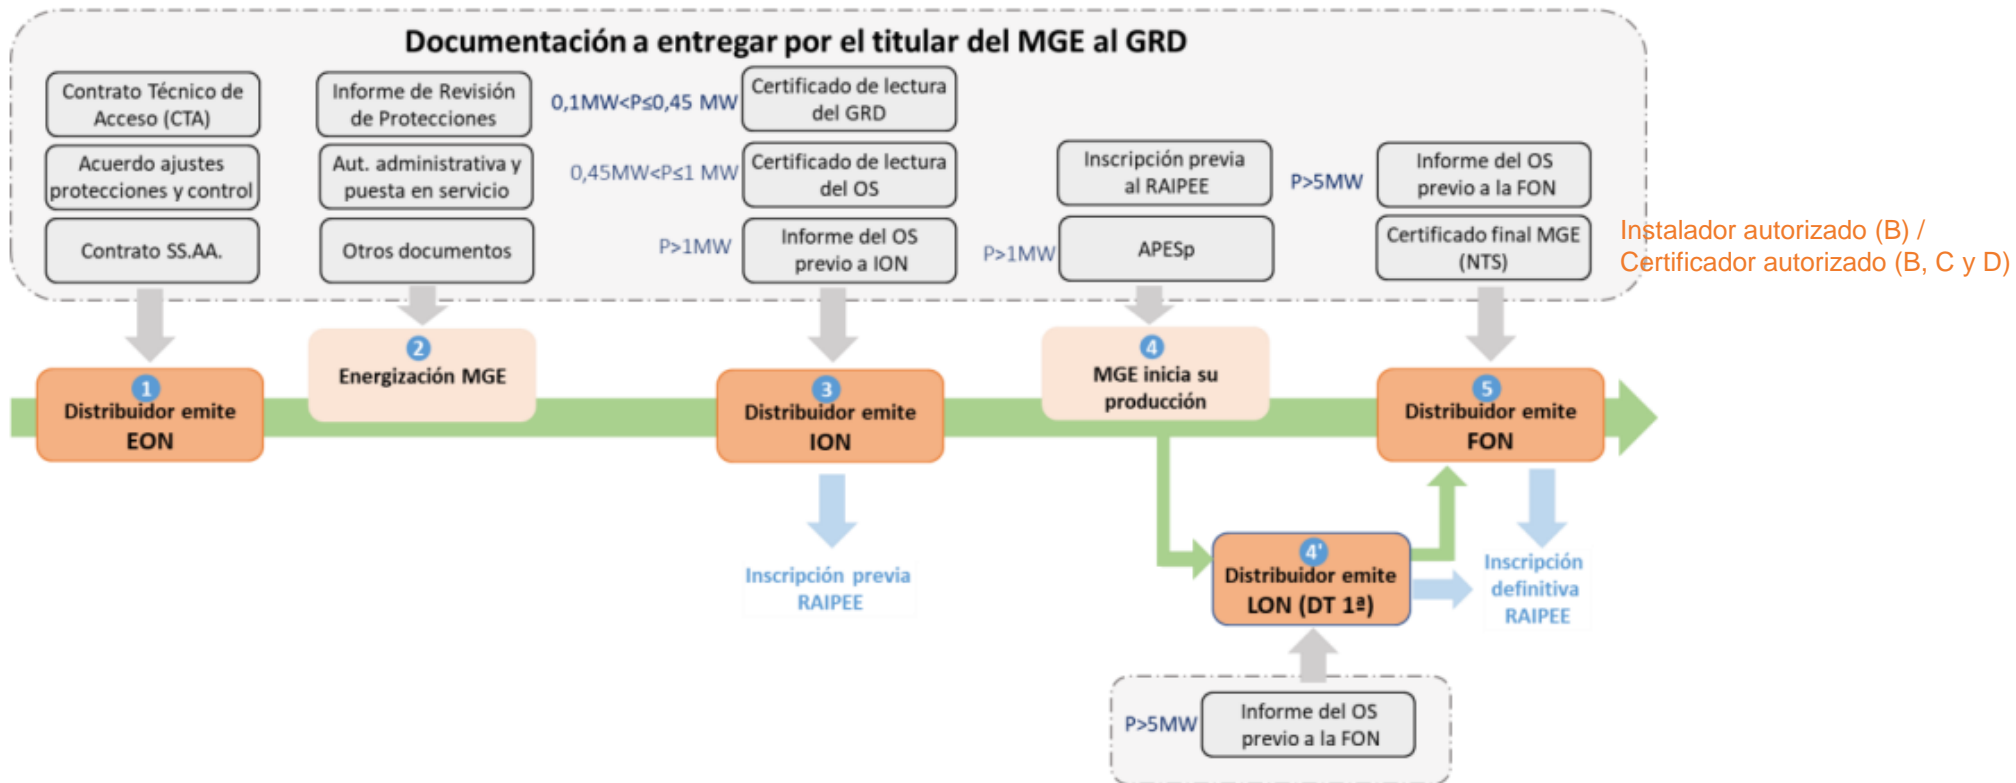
Documentación a entregar por el titular del MGE al GRD

Contrato Técnico de Acceso (CTA)

Acuerdo ajustes protecciones y control

Contrato SS.AA.

Informe de Revisión de Protecciones

Aut. administrativa y puesta en servicio

Otros documentos

0,1MW<P≤0,45 MW

Certificado de lectura del GRD

0,45MW<P≤1 MW

Certificado de lectura del OS

P>1MW

Informe del OS previo a ION

Inscripción previa al RAIPEE

P>1MW

APESp

P>5MW

Informe del OS previo a la FON

Certificado final MGE (NTS)

Instalador autorizado (B) / Certificador autorizado (B, C y D)

1 Distribuidor emite EON

2 Energización MGE

3 Distribuidor emite ION

4 MGE inicia su producción

5 Distribuidor emite FON

Inscripción previa RAIPEE

4' Distribuidor emite LON (DT 1ª)

Inscripción definitiva RAIPEE

P>5MW

Informe del OS previo a la FON